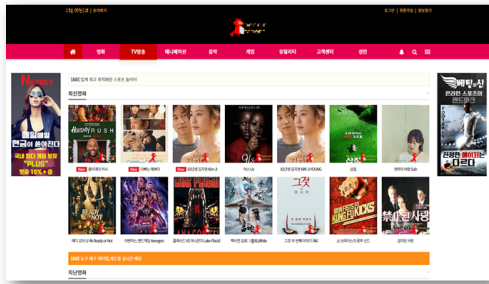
영화 TV방송 애니메이션 음악 게임 유틸리티 고객센터 성인

[AD] 업계 최고 유저확보 스포츠 솔루션

최신영화

NEW

RUSH

실감나는 몰입감

베팅스닷

PLUS

핫딜 18% + @

베팅스닷
온라인 스포츠의 랜드마크

레디 오어 낫 Ready or Not

어벤져스: 엔드게임 Avengers

그것

KICKS

킥스

禁止愛

최신방송